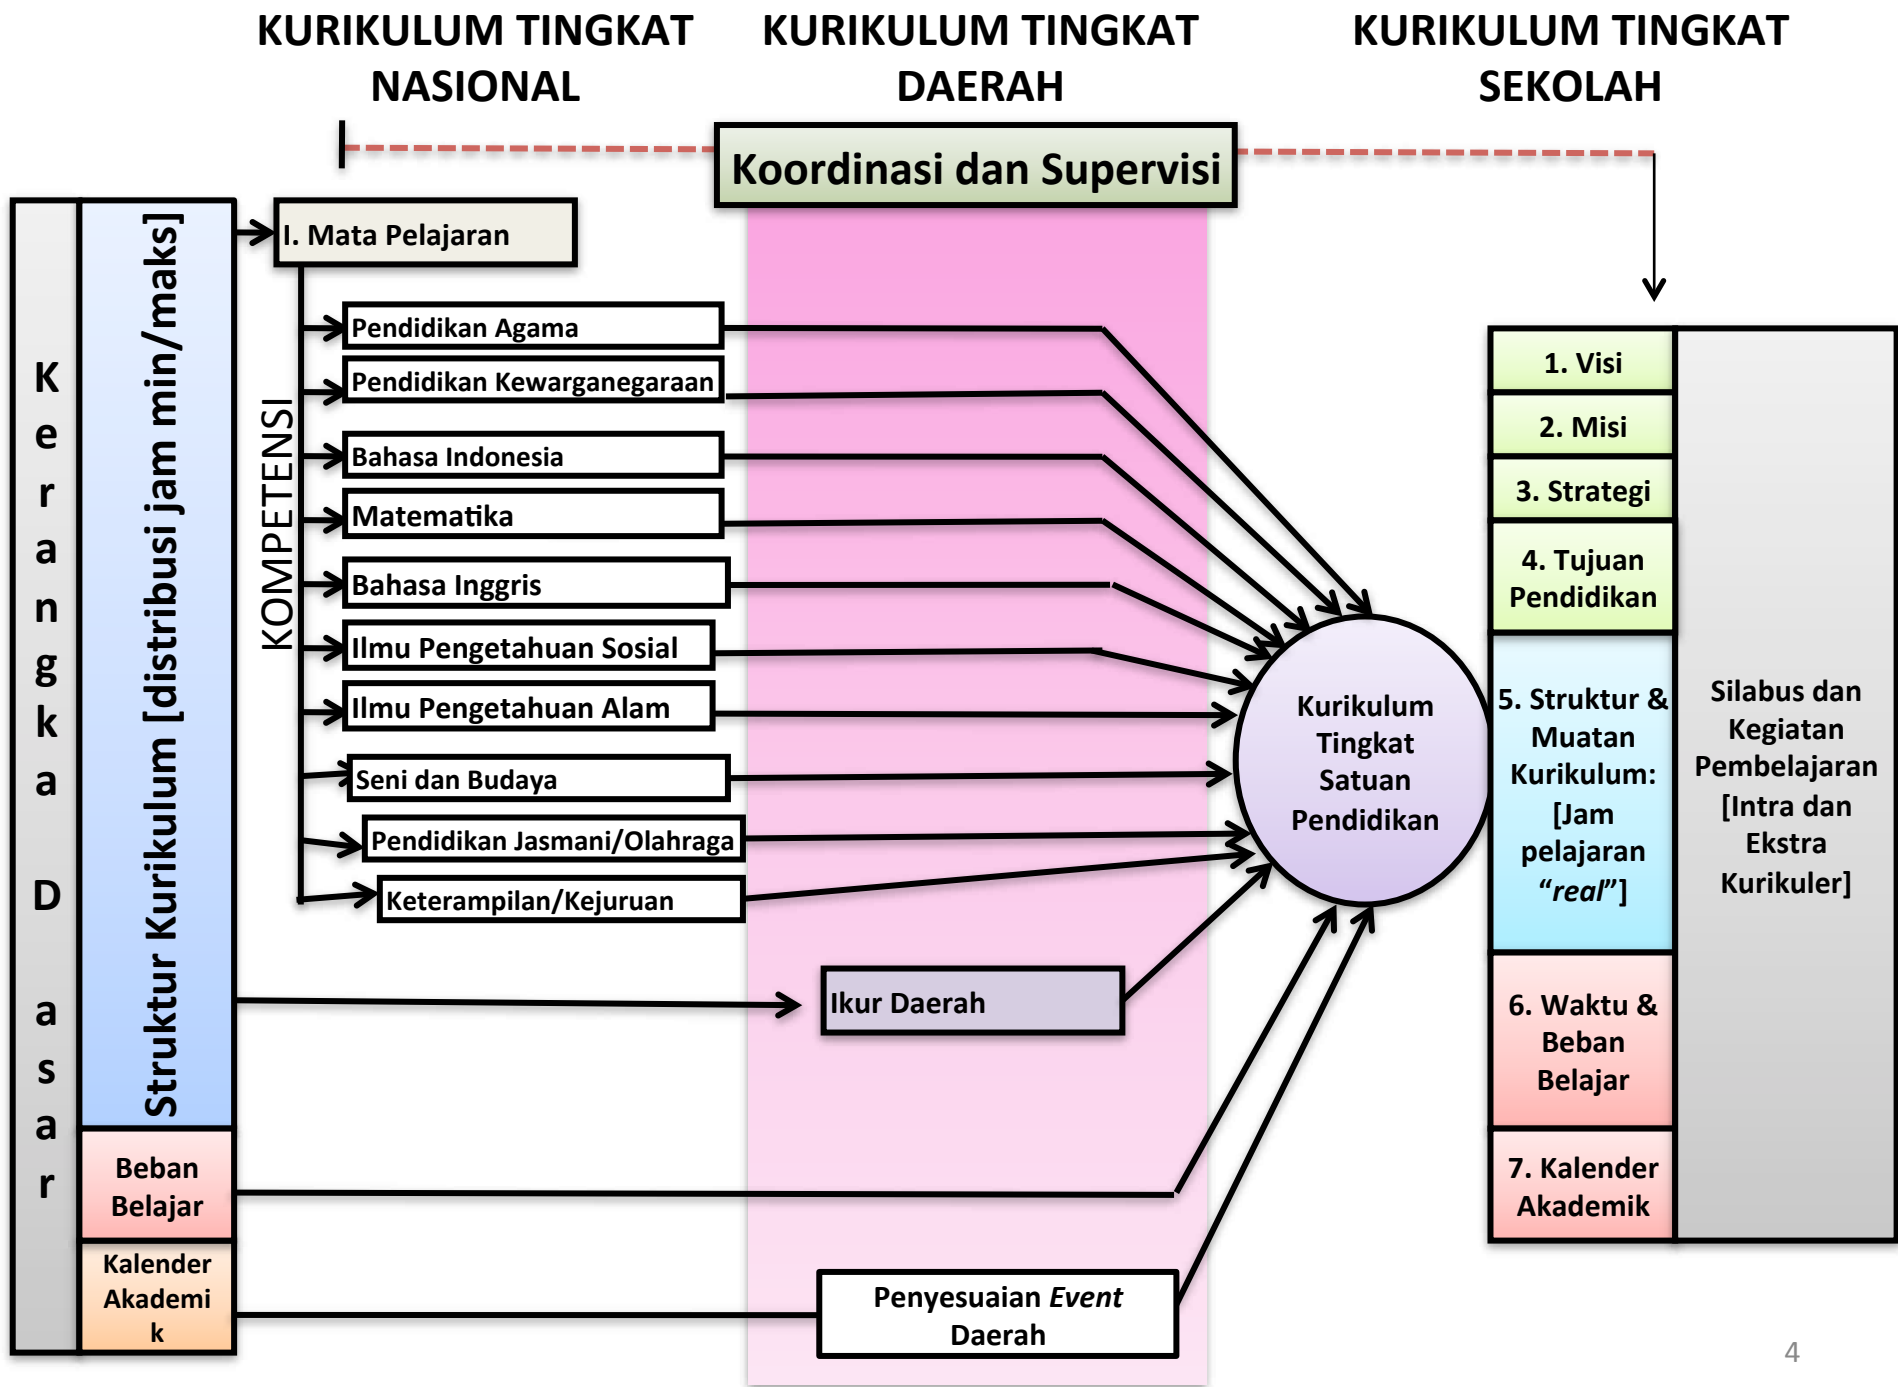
KURIKULUM TINGKAT NASIONAL

KURIKULUM TINGKAT DAERAH

KURIKULUM TINGKAT SEKOLAH

Koordinasi dan Supervisi

Kerangka Dasar

Struktur Kurikulum [distribusi jam min/maks]

I. Mata Pelajaran

KOMPETENSI

Pendidikan Agama

Pendidikan Kewarganegaraan

Bahasa Indonesia

Matematika

Bahasa Inggris

Ilmu Pengetahuan Sosial

Ilmu Pengetahuan Alam

Seni dan Budaya

Pendidikan Jasmani/Olahraga

Keterampilan/Kejuruan

Ikur Daerah

Beban Belajar

Kalender Akademik

Penyesuaian *Event* Daerah

Kurikulum Tingkat Satuan Pendidikan

1. Visi

2. Misi

3. Strategi

4. Tujuan Pendidikan

5. Struktur & Muatan Kurikulum: [Jam pelajaran *"real"*]

6. Waktu & Beban Belajar

7. Kalender Akademik

Silabus dan Kegiatan Pembelajaran [Intra dan Ekstra Kurikuler]

4